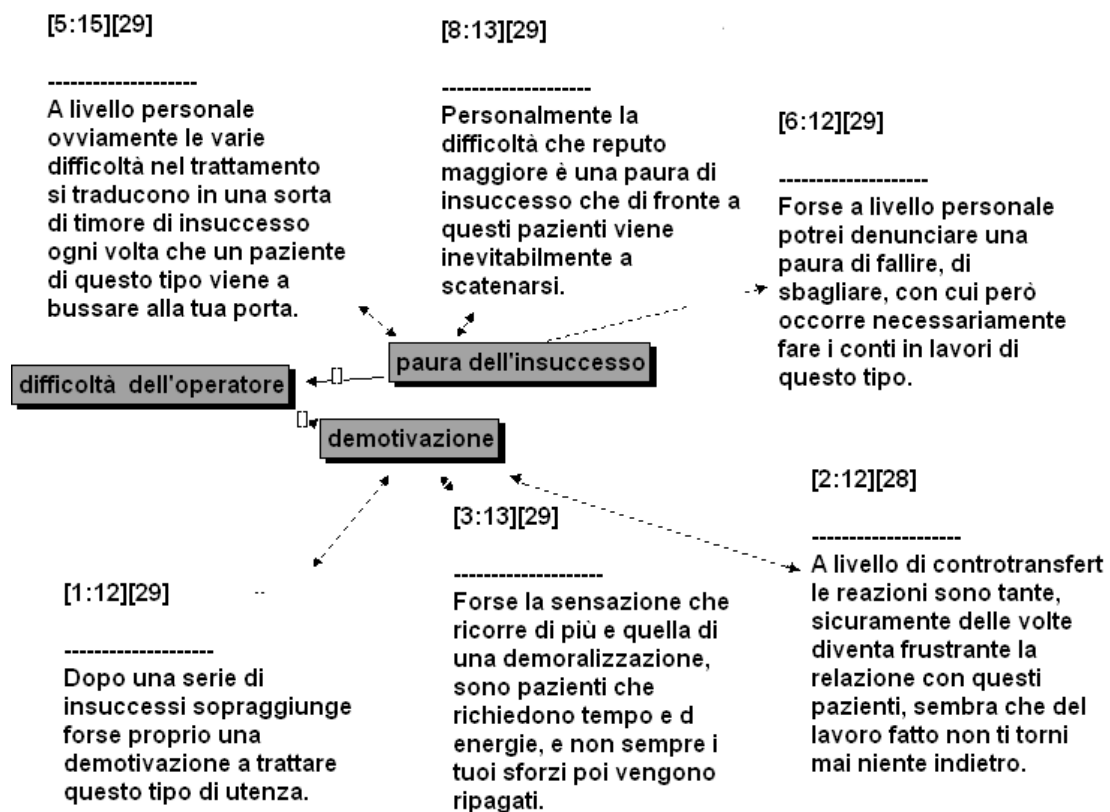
[5:15][29]

--------------------
A livello personale ovviamente le varie difficoltà nel trattamento si traducono in una sorta di timore di insuccesso ogni volta che un paziente di questo tipo viene a bussare alla tua porta.

[8:13][29]

--------------------
Personalmente la difficoltà che reputo maggiore è una paura di insuccesso che di fronte a questi pazienti viene inevitabilmente a scatenarsi.

[6:12][29]

--------------------
Forse a livello personale potrei denunciare una paura di fallire, di sbagliare, con cui però occorre necessariamente fare i conti in lavori di questo tipo.

paura dell'insuccesso

difficoltà dell'operatore

demotivazione

[2:12][28]

--------------------
A livello di controtransfert le reazioni sono tante, sicuramente delle volte diventa frustrante la relazione con questi pazienti, sembra che del lavoro fatto non ti torni mai niente indietro.

[3:13][29]

--------------------
Forse la sensazione che ricorre di più e quella di una demoralizzazione, sono pazienti che richiedono tempo e d energie, e non sempre i tuoi sforzi poi vengono ripagati.

[1:12][29]

--------------------
Dopo una serie di insuccessi sopraggiunge forse proprio una demotivazione a trattare questo tipo di utenza.